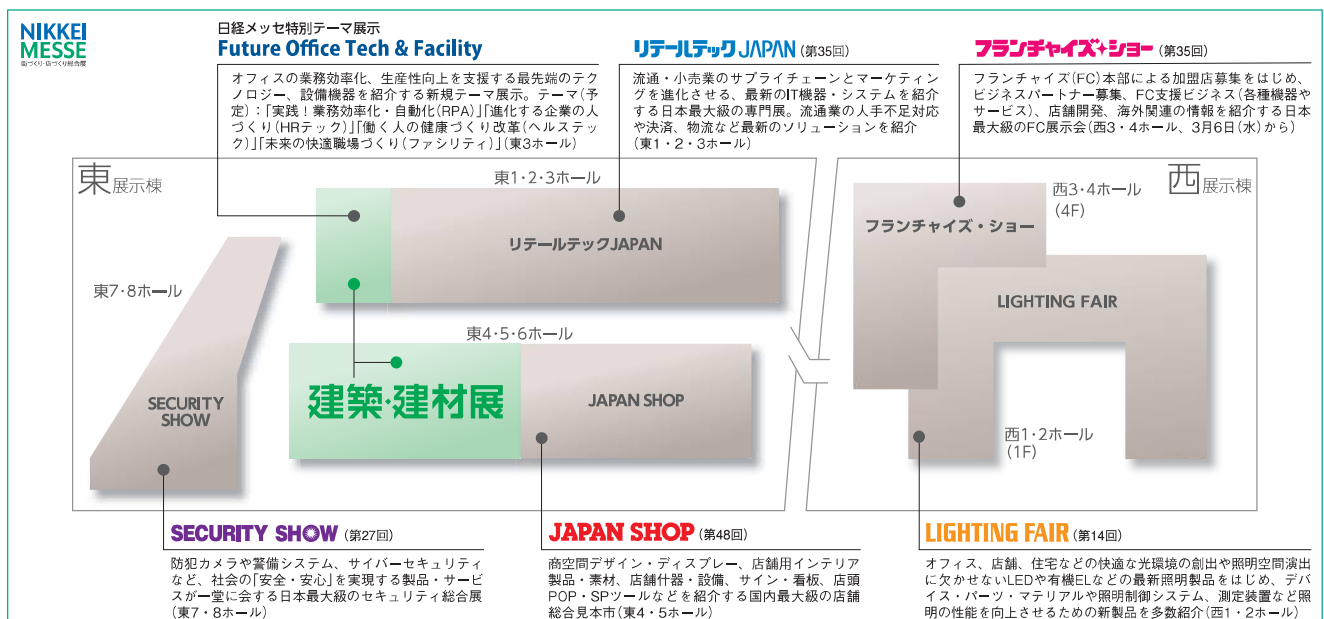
NIKKEI MESSE
街づくり・店づくり総合展

日経メッセ特別テーマ展示
Future Office Tech & Facility

オフィスの業務効率化、生産性向上を支援する最先端のテクノロジー、設備機器を紹介する新規テーマ展示。テーマ(予定):「実践!業務効率化・自動化(RPA)」「進化する企業の人づくり(HRテック)」「働く人の健康づくり改革(ヘルステック)」「未来の快適職場づくり(ファシリティ)」(東3ホール)

リテールテックJAPAN (第35回)

流通・小売業のサプライチェーンとマーケティングを進化させる、最新のIT機器・システムを紹介する日本最大級の専門展。流通業の人手不足対応や決済、物流など最新のソリューションを紹介(東1・2・3ホール)

フランチャイズ・ショー (第35回)

フランチャイズ(FC)本部による加盟店募集をはじめ、ビジネスパートナー募集、FC支援ビジネス(各種機器やサービス)、店舗開発、海外関連の情報を紹介する日本最大級のFC展示会(西3・4ホール、3月6日(水)から)

東展示棟

東1・2・3ホール

リテールテックJAPAN

東7・8ホール

東4・5・6ホール

SECURITY SHOW

建築・建材展

JAPAN SHOP

西展示棟

西3・4ホール (4F)

フランチャイズ・ショー

LIGHTING FAIR

西1・2ホール (1F)

SECURITY SHOW (第27回)

防犯カメラや警備システム、サイバーセキュリティなど、社会の「安全・安心」を実現する製品・サービスが一堂に会する日本最大級のセキュリティ総合展(東7・8ホール)

JAPAN SHOP (第48回)

商空間デザイン・ディスプレー、店舗用インテリア製品・素材、店舗什器・設備、サイン・看板、店頭POP・SPツールなどを紹介する国内最大級の店舗総合見本市(東4・5ホール)

LIGHTING FAIR (第14回)

オフィス、店舗、住宅などの快適な光環境の創出や照明空間演出に欠かせないLEDや有機ELなどの最新照明製品をはじめ、デバイス・パーツ・マテリアルや照明制御システム、測定装置など照明の性能を向上させるための新製品を多数紹介(西1・2ホール)